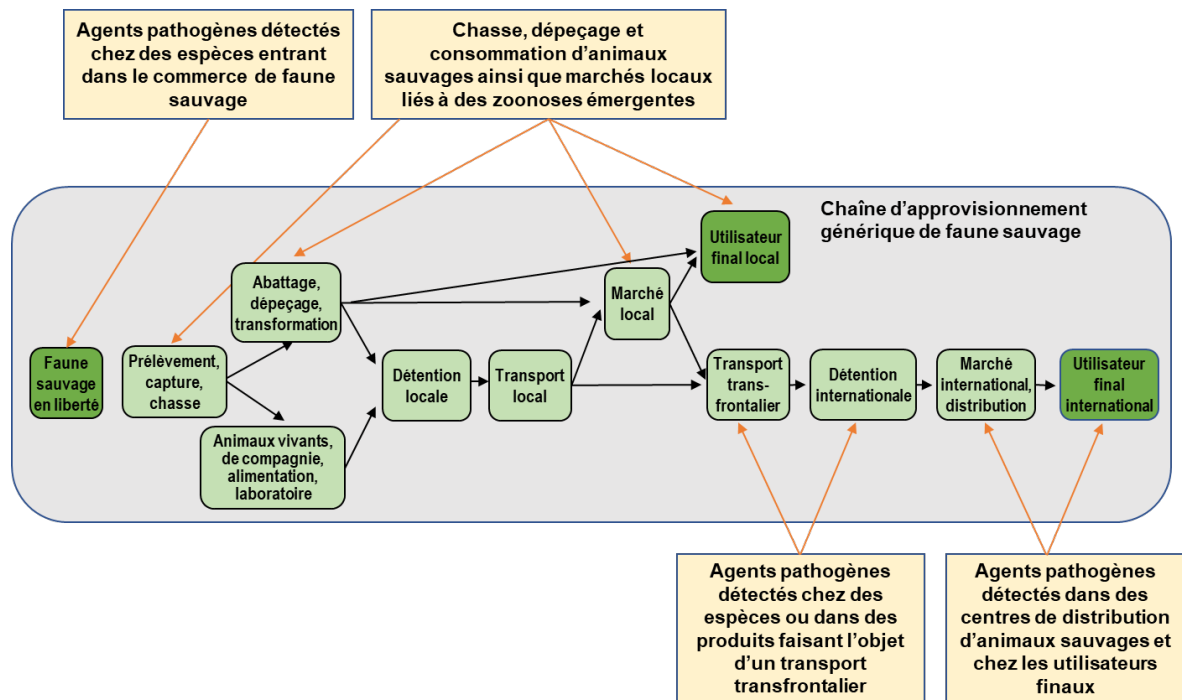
Agents pathogènes détectés chez des espèces entrant dans le commerce de faune sauvage

Chasse, dépeçage et consommation d'animaux sauvages ainsi que marchés locaux liés à des zoonoses émergentes

Chaîne d'approvisionnement générique de faune sauvage

Utilisateur final local

Abattage, dépeçage, transformation

Marché local

Faune sauvage en liberté

Prélèvement, capture, chasse

Détention locale

Transport local

Transport transfrontalier

Détention internationale

Marché international, distribution

Utilisateur final international

Animaux vivants, de compagnie, alimentation, laboratoire

Agents pathogènes détectés chez des espèces ou dans des produits faisant l'objet d'un transport transfrontalier

Agents pathogènes détectés dans des centres de distribution d'animaux sauvages et chez les utilisateurs finaux